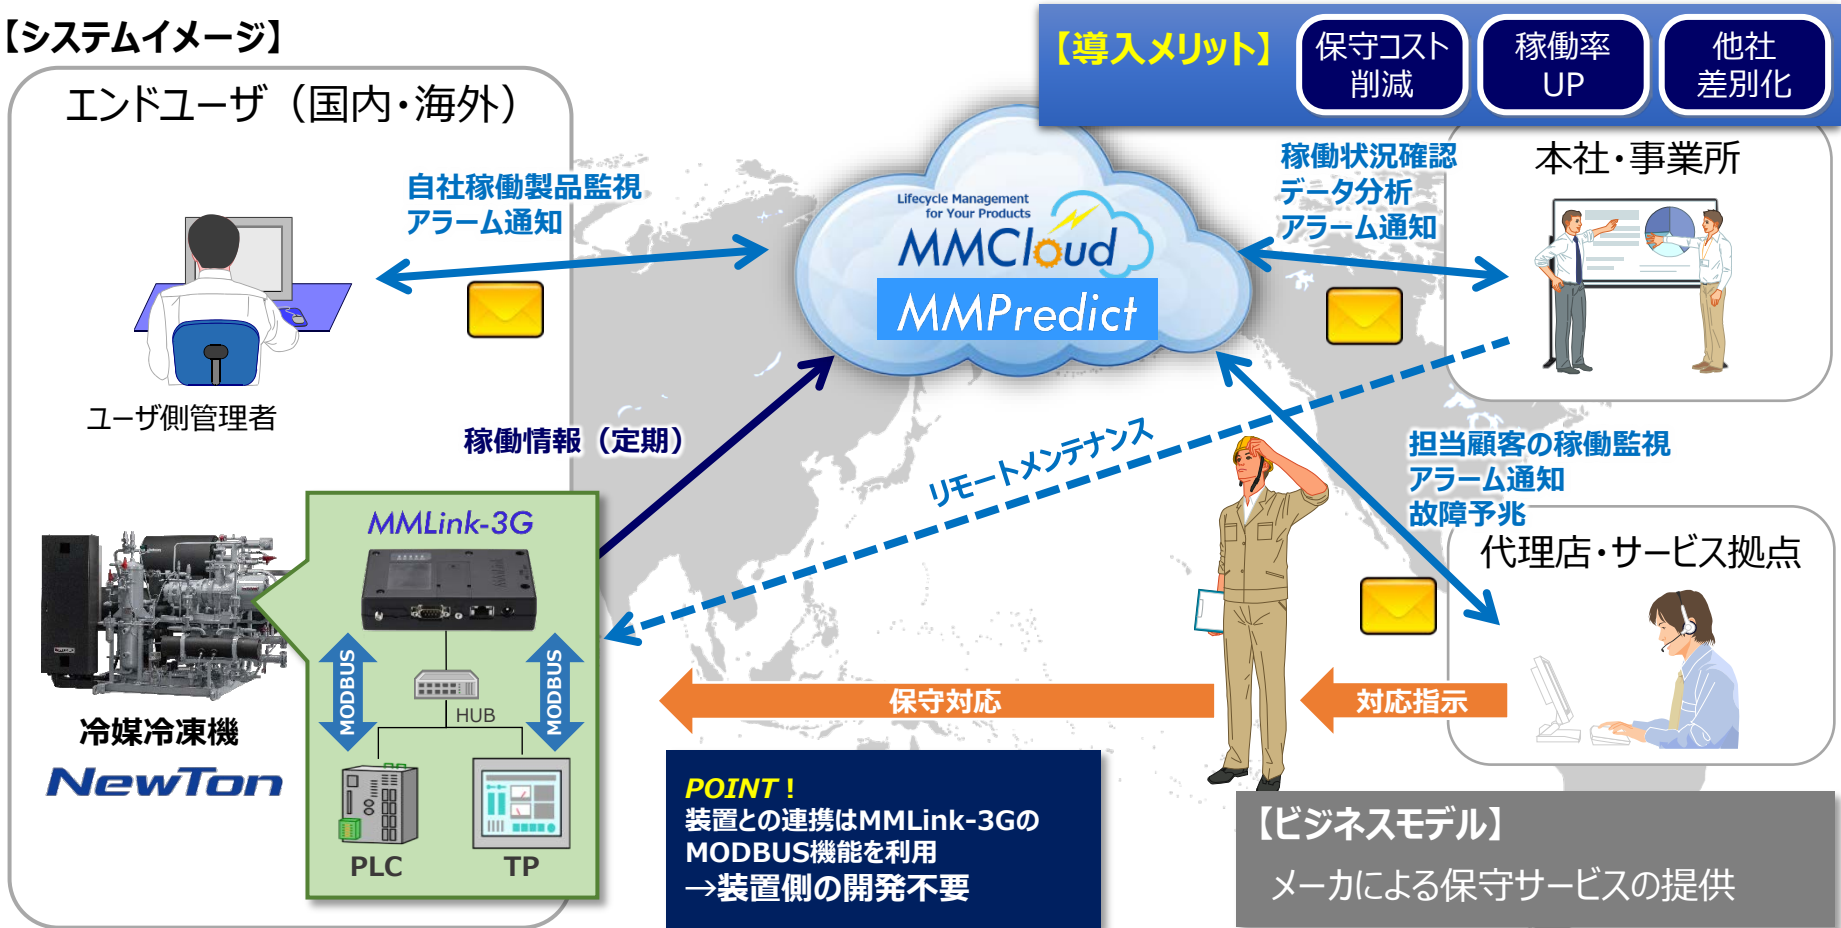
【システムイメージ】

【導入メリット】 保守コスト削減 稼働率UP 他社差別化

エンドユーザ（国内・海外）

自社稼働製品監視
アラーム通知

ユーザ側管理者

稼働情報（定期）

Lifecycle Management for Your Products
MMCloud
MMPredict

稼働状況確認
データ分析
アラーム通知

本社・事業所

リモートメンテナンス

担当顧客の稼働監視
アラーム通知
故障予兆

代理店・サービス拠点

MMLink-3G

MODBUS

HUB

MODBUS

PLC

TP

冷媒冷凍機
NewTon

保守対応

対応指示

POINT！
装置との連携はMMLink-3GのMODBUS機能を利用
→装置側の開発不要

【ビジネスモデル】
メーカによる保守サービスの提供